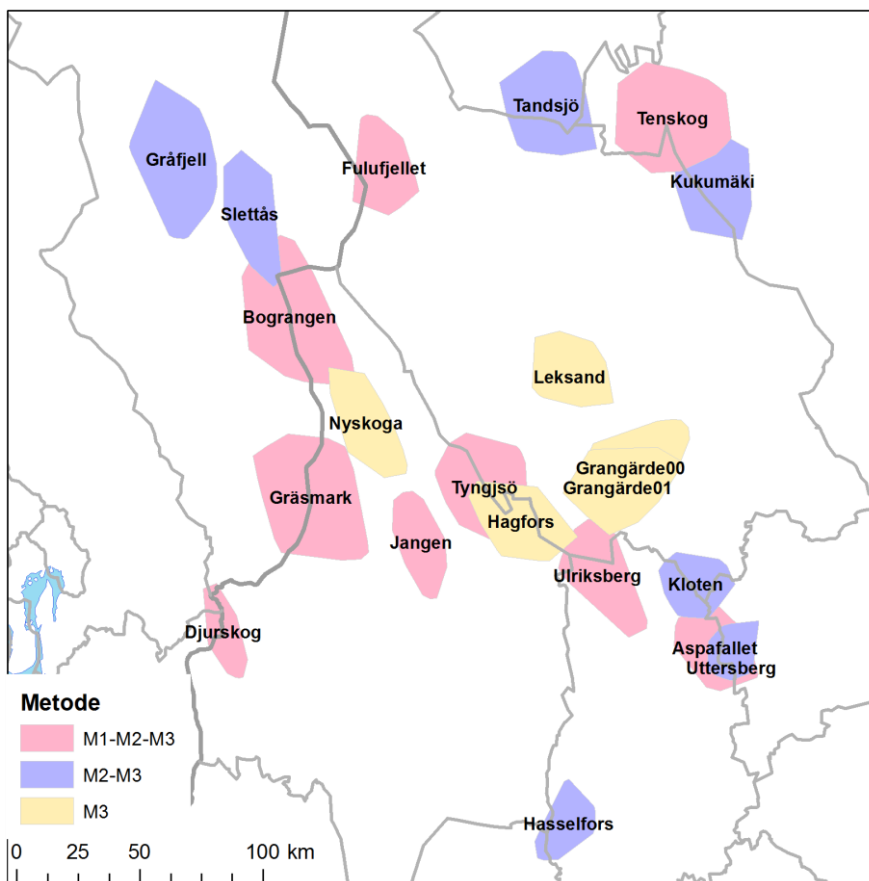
Tandsjö
Tenskog
Gråfjell
Fulufjellet
Kukumäki
Slettås
Bograngen
Leksand
Nyskoga
Grangärde00
Grangärde01
Tyngjsö
Gräsmark
Hagfors
Jangen
Ulriksberg
Kloten
Djurskog
Aspafallet
Uttersberg
Metode
M1-M2-M3
M2-M3
M3
Hasselfors
0 25 50 100 km